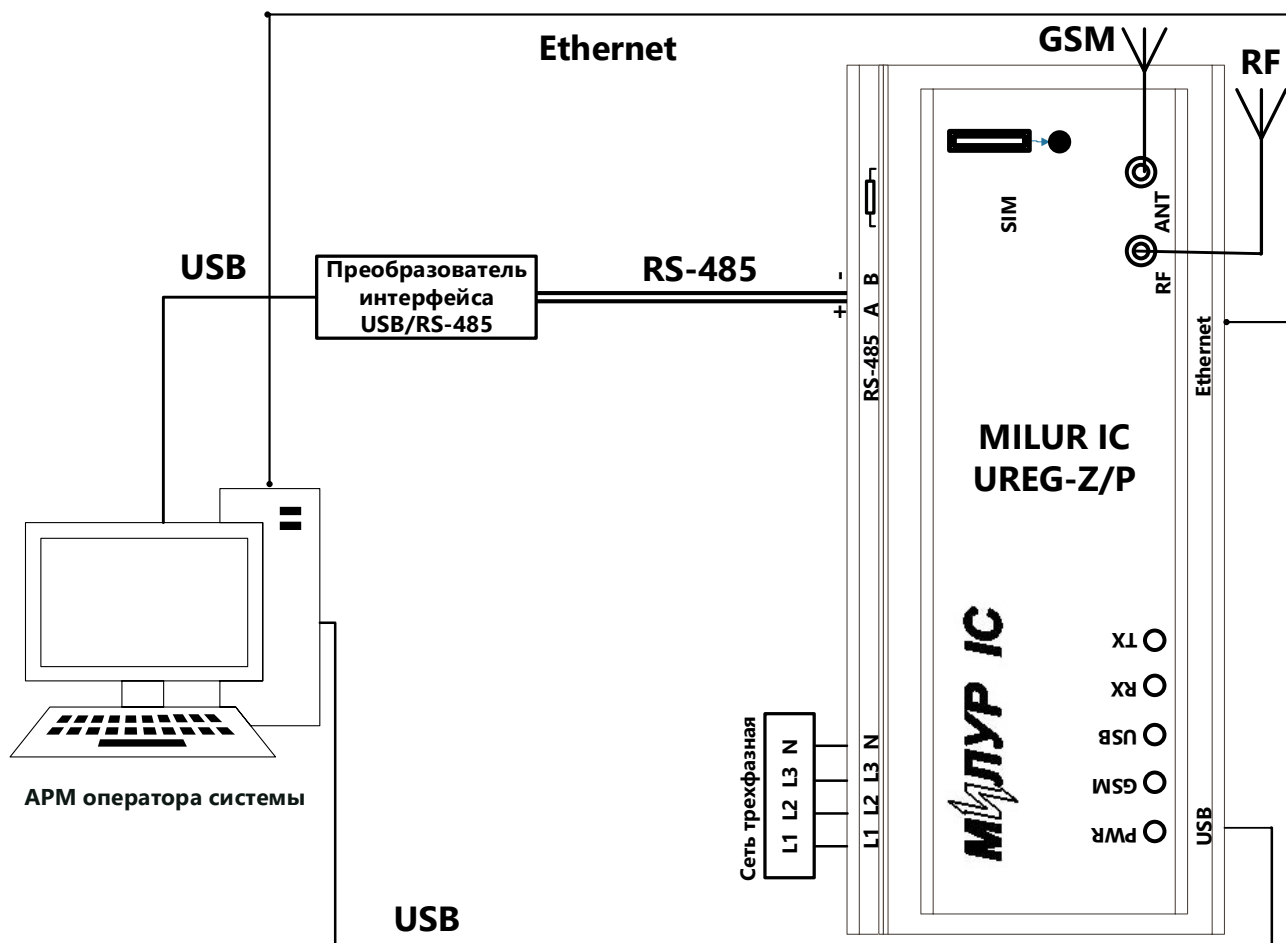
Ethernet

GSM

RF

USB

Преобразователь интерфейса USB/RS-485

RS-485

SIM

ANT

RF

-

+

B

A

RS-485

Ethernet

MILUR IC
UREG-Z/P

МИЛУР IC

TX

RX

USB

GSM

PWR

USB

Сеть трехфазная

L1 L2 L3 N

N

L3

L2

L1

АРМ оператора системы

USB